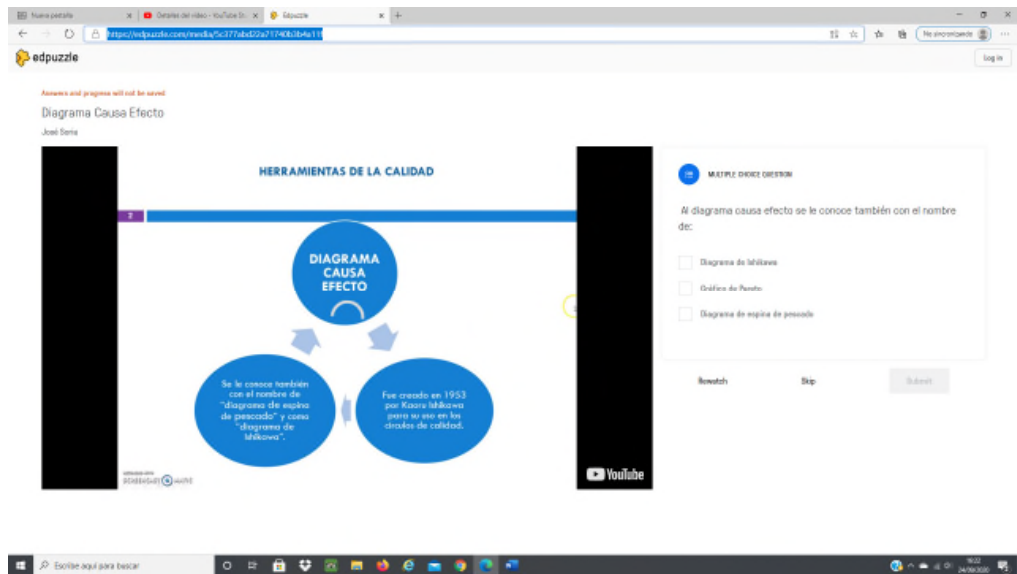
Nueva pestaña
Detalles del vídeo - YouTube St
Edpuzzle
https://edpuzzle.com/media/5c377abd22a71740b3b4a11f
No sincronizando
edpuzzle
Log in

Answers and progress will not be saved
Diagrama Causa Efecto
José Soria

HERRAMIENTAS DE LA CALIDAD
2
DIAGRAMA CAUSA EFECTO
Se le conoce también con el nombre de "diagrama de espina de pescado" y como "diagrama de Ishikawa".
Fue creado en 1953 por Kaoru Ishikawa para su uso en los círculos de calidad.
YouTube

MULTIPLE CHOICE QUESTION
Al diagrama causa efecto se le conoce también con el nombre de:
Diagrama de Ishikawa
Gráfico de Pareto
Diagrama de espina de pescado
Rewatch
Skip
Submit

Escribe aquí para buscar
16:22
24/09/2020